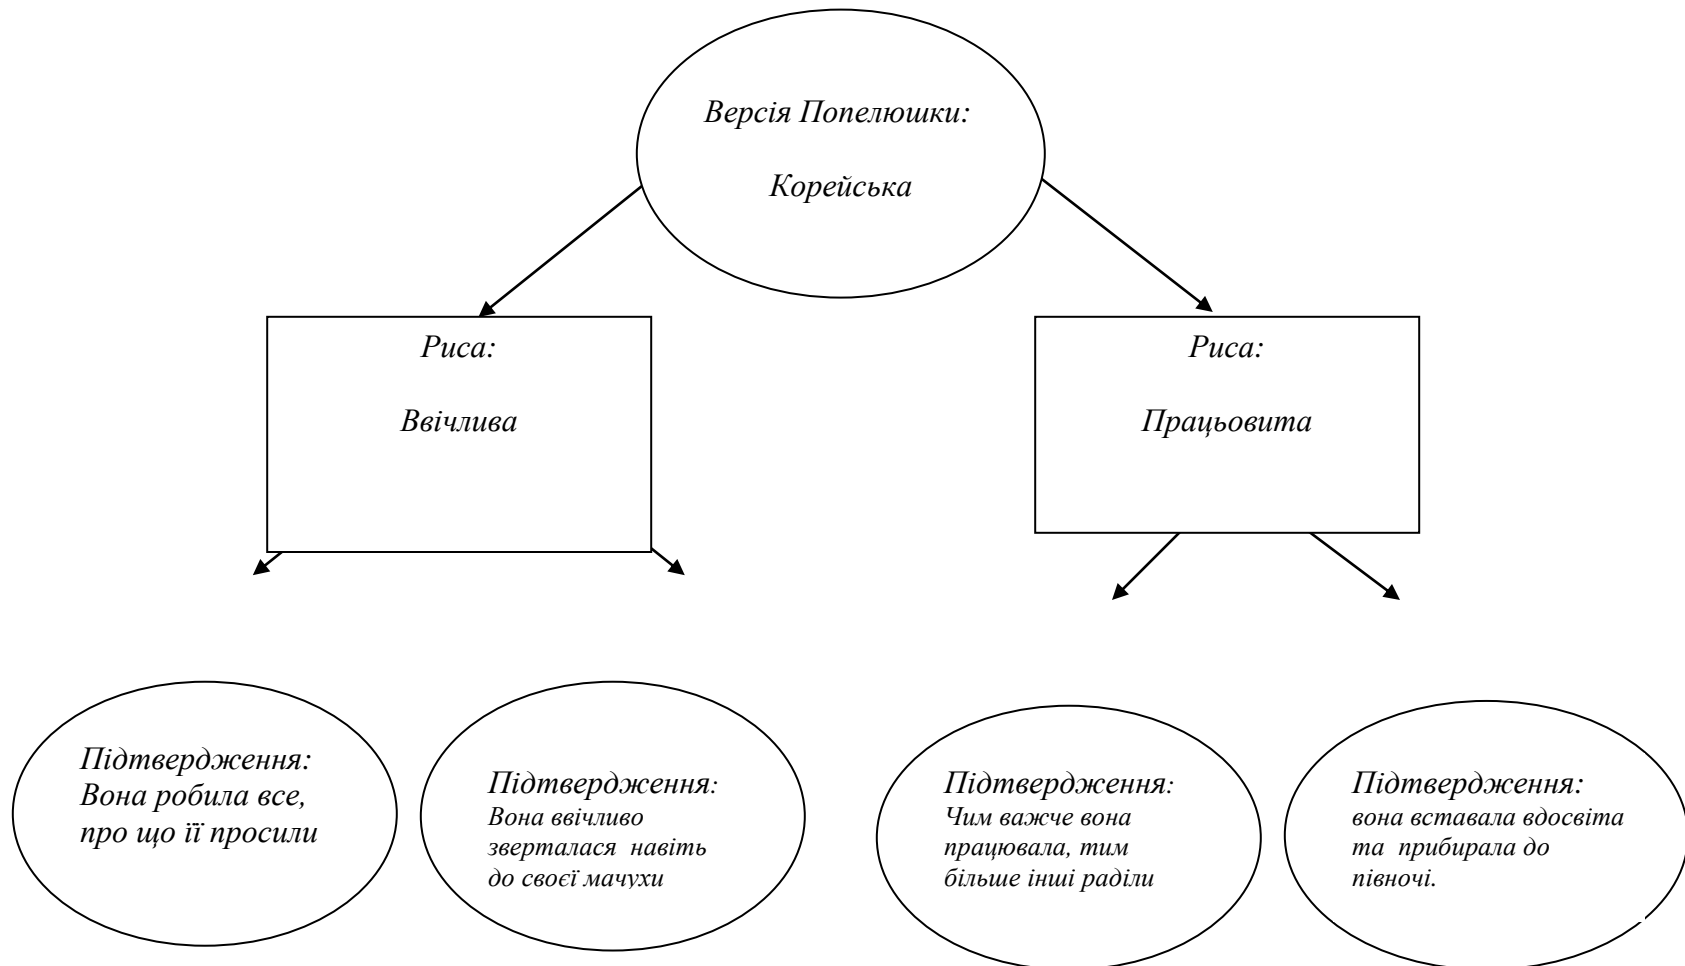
Версія Попелюшки:

Корейська

Риса:

Ввічлива

Риса:

Працьовита

Підтвердження:
Вона робила все, про що її просили

Підтвердження:
Вона ввічливо зверталася навіть до своєї мачухи

Підтвердження:
Чим важче вона працювала, тим більше інші раділи

Підтвердження:
вона вставала вдосвіта та прибирала до півночі.